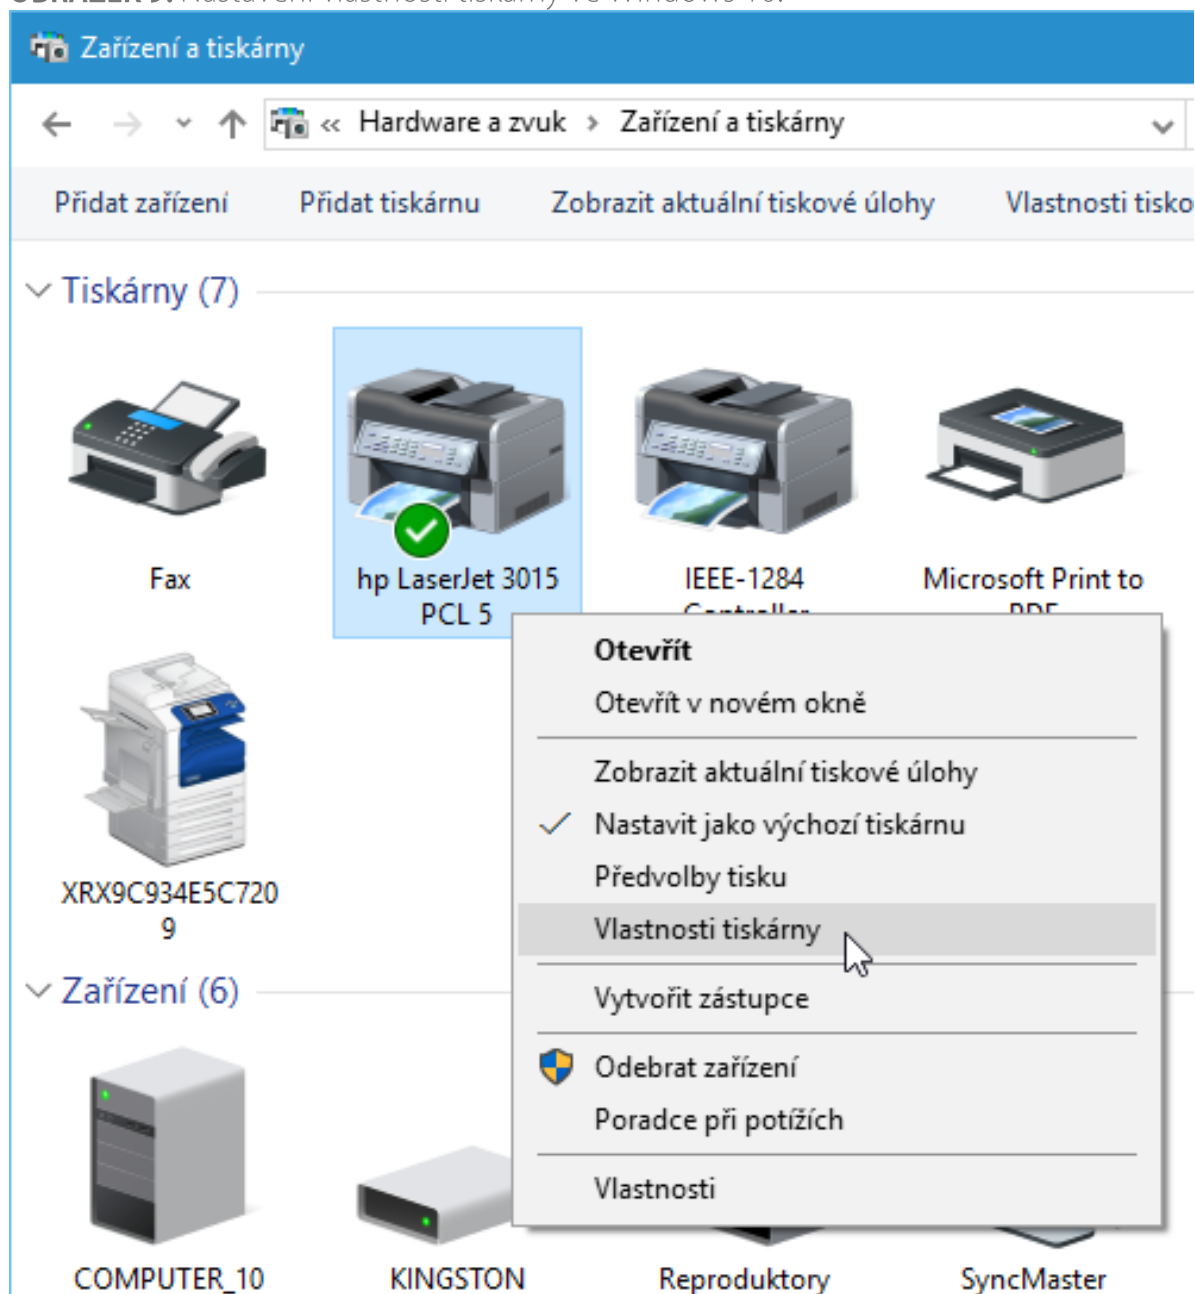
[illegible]

Zařízení a tiskárny

« Hardware a zvuk › Zařízení a tiskárny

Přidat zařízení Přidat tiskárnu Zobrazit aktuální tiskové úlohy Vlastnosti tisko

Tiskárny (7)

Fax

hp LaserJet 3015 PCL 5

IEEE-1284 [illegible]

Microsoft Print to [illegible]

XRX9C934E5C7209

Zařízení (6)

COMPUTER_10

KINGSTON

Reproduktory

SyncMaster

Otevřít
Otevřít v novém okně
Zobrazit aktuální tiskové úlohy
Nastavit jako výchozí tiskárnu
Předvolby tisku
Vlastnosti tiskárny
Vytvořit zástupce
Odebrat zařízení
Poradce při potížích
Vlastnosti